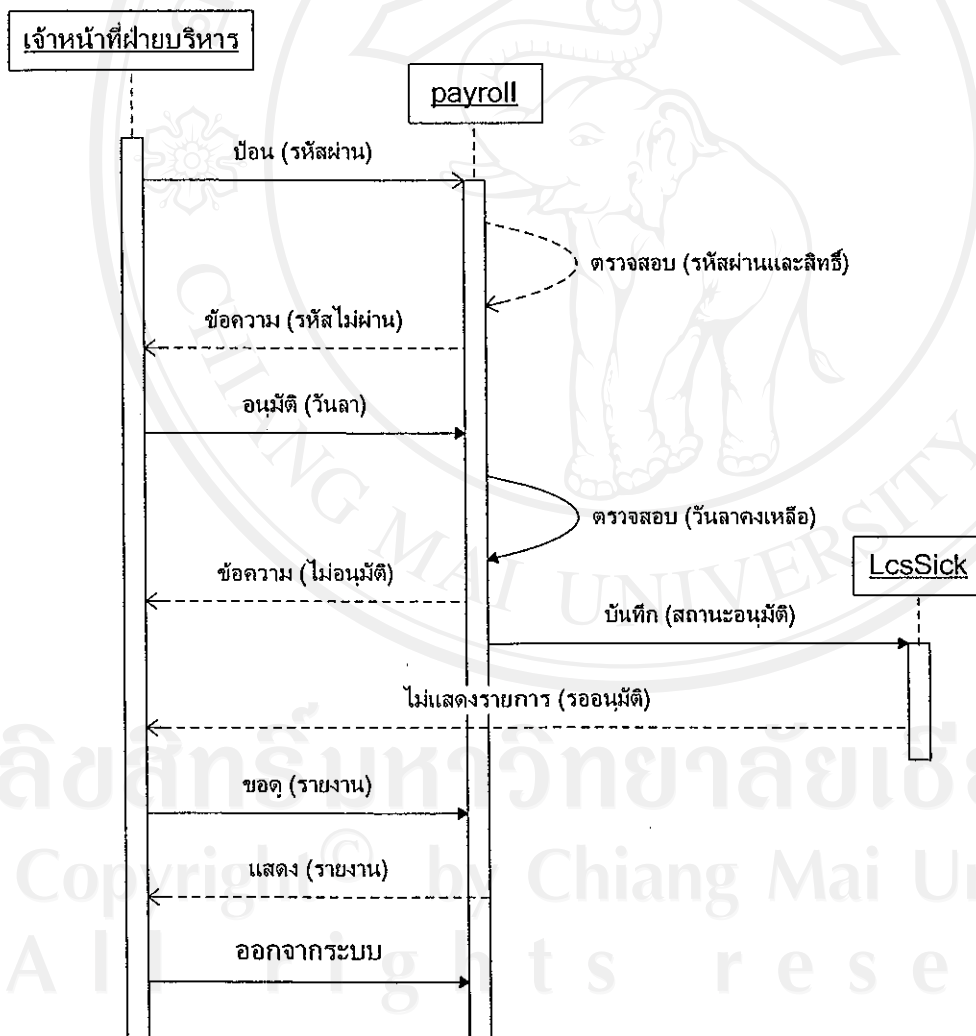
เจ้าหน้าที่ฝ่ายบริหาร

payroll

ป้อน (รหัสผ่าน)

ตรวจสอบ (รหัสผ่านและสิทธิ์)

ข้อความ (รหัสไม่ผ่าน)

อนุมัติ (วันลา)

ตรวจสอบ (วันลาคงเหลือ)

ข้อความ (ไม่อนุมัติ)

LcsSick

บันทึก (สถานะอนุมัติ)

ไม่แสดงรายการ (รออนุมัติ)

ขอดู (รายงาน)

แสดง (รายงาน)

ออกจากระบบ

ลิขสิทธิ์มหาวิทยาลัยเชียงใหม่
Copyright © by Chiang Mai University
All rights reserved